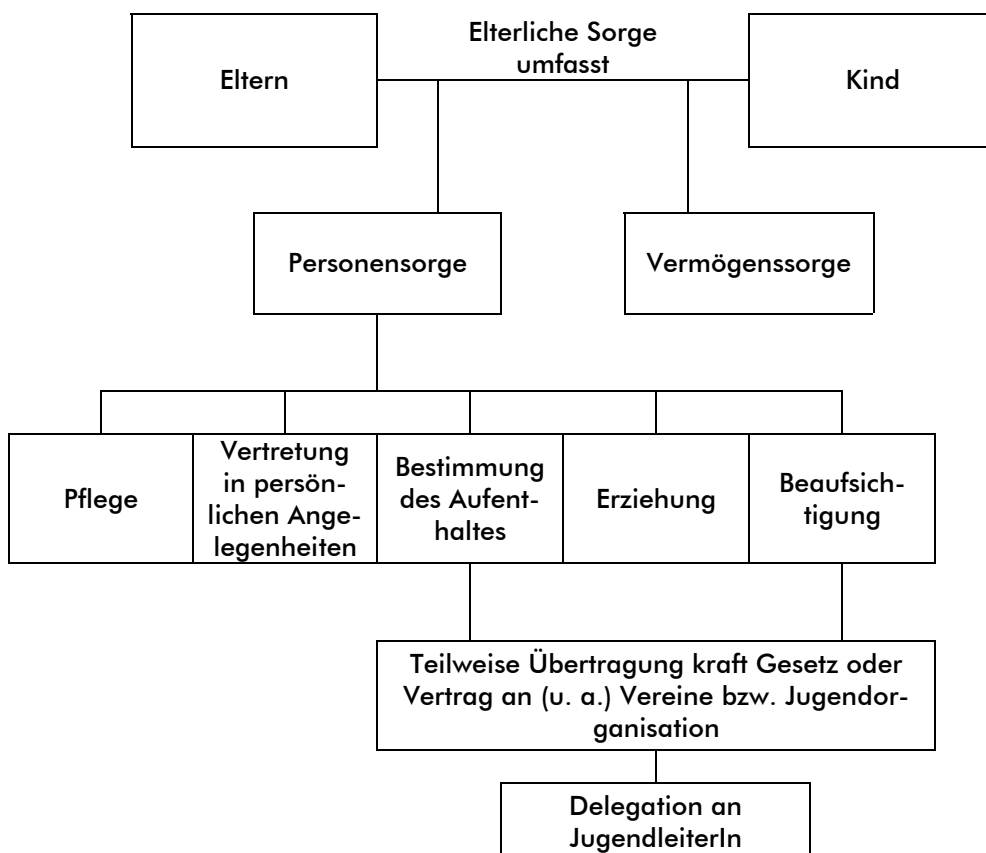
Eltern

Elterliche Sorge umfasst

Kind

Personensorge

Vermögenssorge

Pflege

Vertretung in persönlichen Angelegenheiten

Bestimmung des Aufenthaltes

Erziehung

Beaufsichtigung

Teilweise Übertragung kraft Gesetz oder Vertrag an (u. a.) Vereine bzw. Jugendorganisation

Delegation an JugendleiterIn